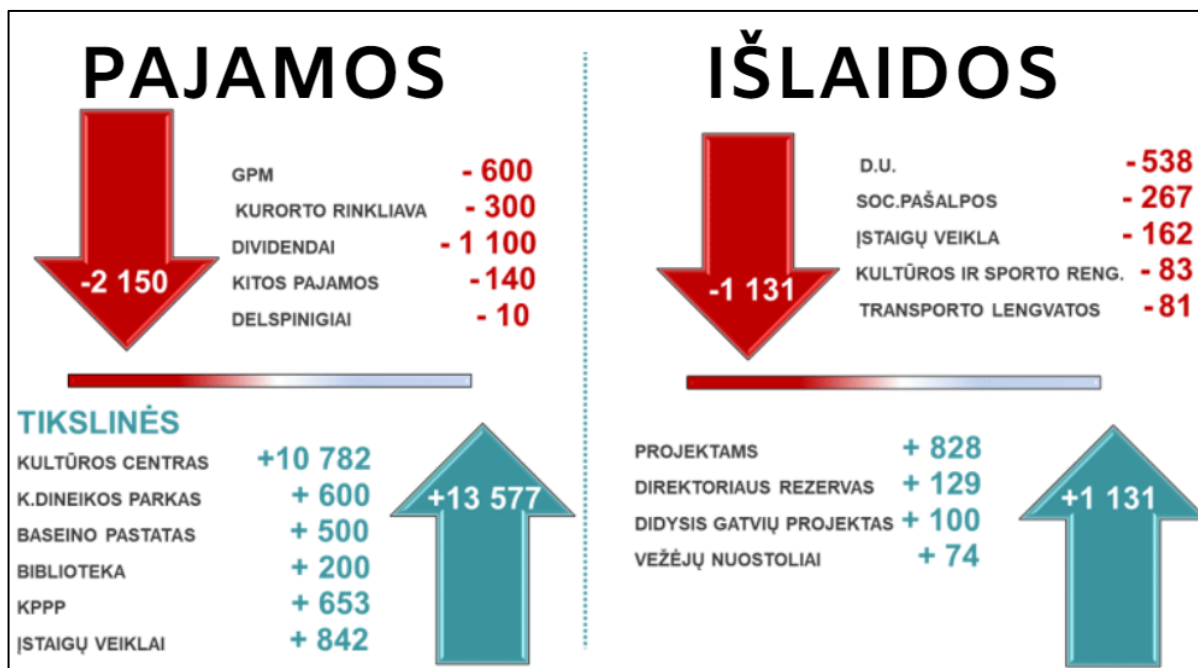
PAJAMOS

-2 150

GPM - 600
KURORTO RINKLIAVA - 300
DIVIDENDAI - 1 100
KITOS PAJAMOS -140
DELSPINIGIAI - 10

TIKSLINĖS

KULTŪROS CENTRAS +10 782
K.DINEIKOS PARKAS + 600
BASEINO PASTATAS + 500
BIBLIOTEKA + 200
KPPP + 653
ĮSTAIGŲ VEIKLAI + 842

+13 577

IŠLAIDOS

-1 131

D.U. -538
SOC.PAŠALPOS - 267
ĮSTAIGŲ VEIKLA - 162
KULTŪROS IR SPORTO RENG. - 83
TRANSPORTO LENGVATOS -81

PROJEKTAMS + 828
DIREKTORIAUS REZERVAS + 129
DIDYSIS GATVIŲ PROJEKTAS + 100
VEŽĖJŲ NUOSTOLIAI + 74

+1 131